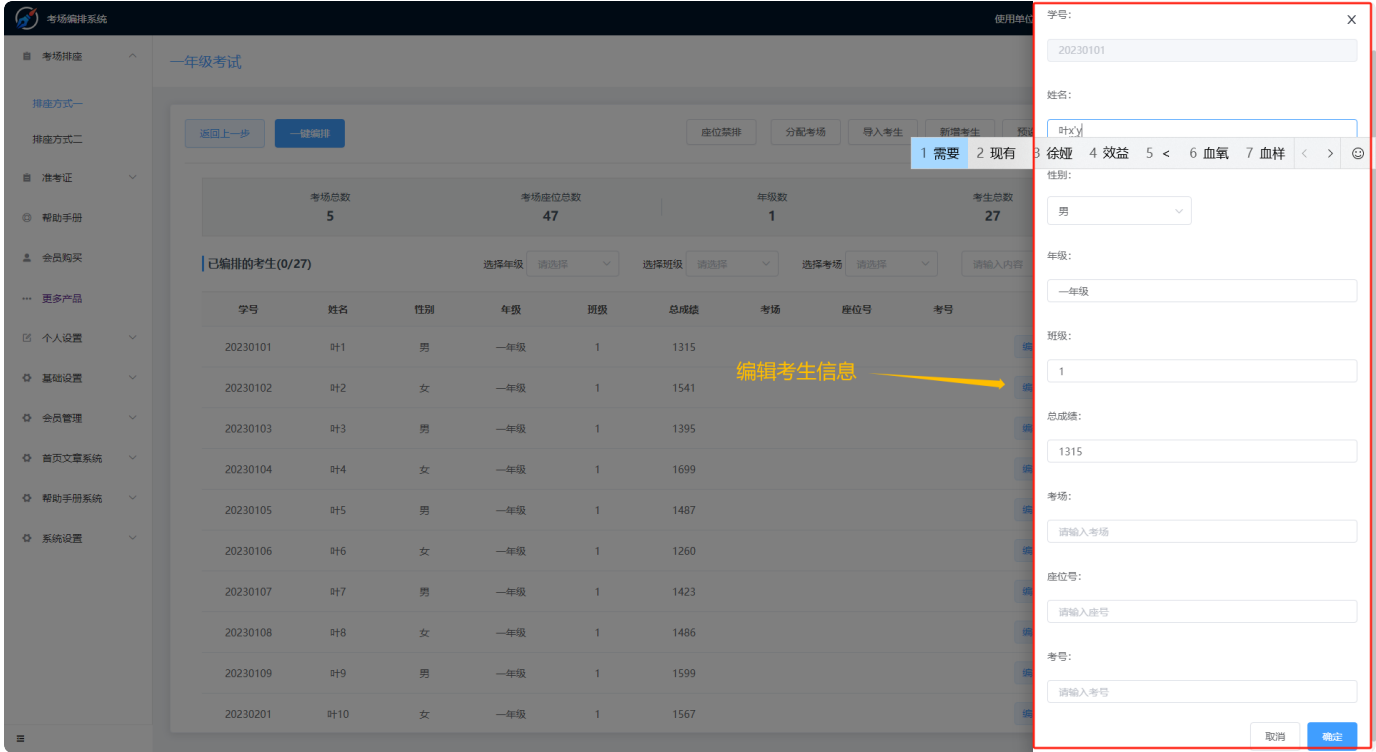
考场编排系统

使用单位

考场排座

排座方式一

排座方式二

准考证

帮助手册

会员购买

更多产品

个人设置

基础设置

会员管理

首页文章系统

帮助手册系统

系统设置

一年级考试

返回上一步

一键编排

座位禁排

分配考场

导入考生

新增考生

预览

| 考场总数 | 考场座位总数 | 年级数 | 考生总数 |
|---|---|---|---|
| 5 | 47 | 1 | 27 |

已编排的考生(0/27)

选择年级 请选择

选择班级 请选择

选择考场 请选择

请输入内容

| 学号 | 姓名 | 性别 | 年级 | 班级 | 总成绩 | 考场 | 座位号 | 考号 |
|---|---|---|---|---|---|---|---|---|
| 20230101 | 叶1 | 男 | 一年级 | 1 | 1315 | | | |
| 20230102 | 叶2 | 女 | 一年级 | 1 | 1541 | | | |
| 20230103 | 叶3 | 男 | 一年级 | 1 | 1395 | | | |
| 20230104 | 叶4 | 女 | 一年级 | 1 | 1699 | | | |
| 20230105 | 叶5 | 男 | 一年级 | 1 | 1487 | | | |
| 20230106 | 叶6 | 女 | 一年级 | 1 | 1260 | | | |
| 20230107 | 叶7 | 男 | 一年级 | 1 | 1423 | | | |
| 20230108 | 叶8 | 女 | 一年级 | 1 | 1486 | | | |
| 20230109 | 叶9 | 男 | 一年级 | 1 | 1599 | | | |
| 20230201 | 叶10 | 女 | 一年级 | 1 | 1567 | | | |

编辑考生信息

学号:

20230101

姓名:

叶x'y

1 需要 2 现有 3 徐娅 4 效益 5 < 6 血氧 7 血样

性别:

男

年级:

一年级

班级:

1

总成绩:

1315

考场:

请输入考场

座位号:

请输入座号

考号:

请输入考号

取消

确定